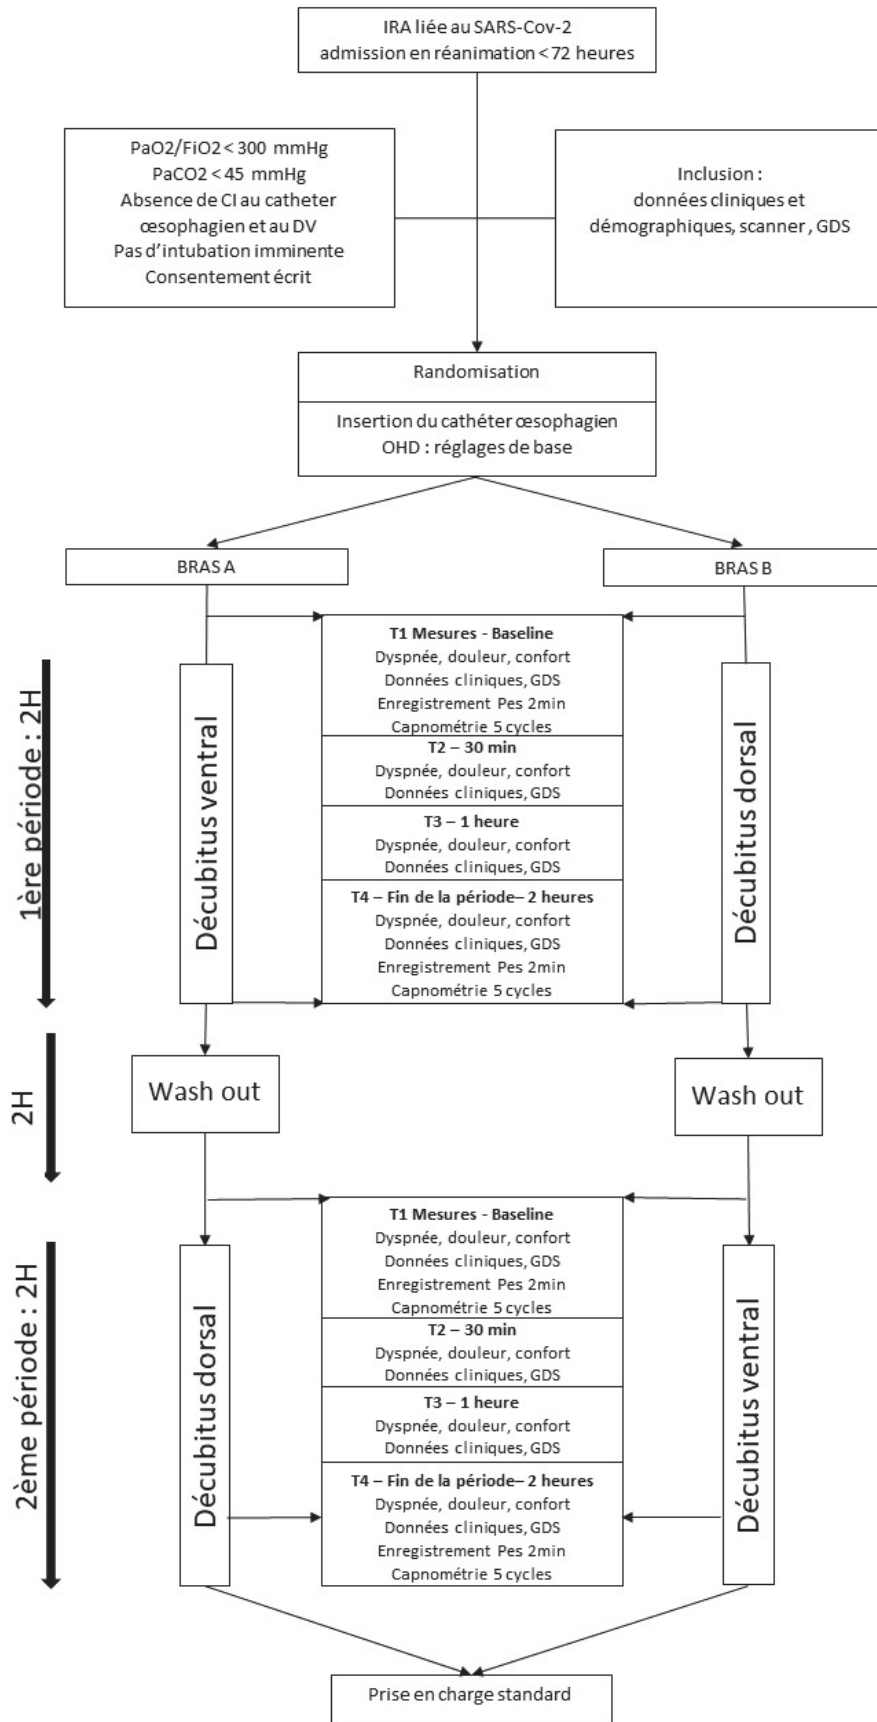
IRA liée au SARS-Cov-2
admission en réanimation < 72 heures

PaO2/FiO2 < 300 mmHg
PaCO2 < 45 mmHg
Absence de CI au catheter œsophagien et au DV
Pas d'intubation imminente
Consentement écrit

Inclusion :
données cliniques et démographiques, scanner , GDS

Randomisation

Insertion du cathéter œsophagien
OHD : réglages de base

BRAS A

BRAS B

1ère période : 2H

Décubitus ventral

T1 Mesures - Baseline
Dyspnée, douleur, confort
Données cliniques, GDS
Enregistrement Pes 2min
Capnométrie 5 cycles

T2 – 30 min
Dyspnée, douleur, confort
Données cliniques, GDS

T3 – 1 heure
Dyspnée, douleur, confort
Données cliniques, GDS

T4 – Fin de la période– 2 heures
Dyspnée, douleur, confort
Données cliniques, GDS
Enregistrement Pes 2min
Capnométrie 5 cycles

Décubitus dorsal

2H

Wash out

Wash out

2ème période : 2H

Décubitus dorsal

T1 Mesures - Baseline
Dyspnée, douleur, confort
Données cliniques, GDS
Enregistrement Pes 2min
Capnométrie 5 cycles

T2 – 30 min
Dyspnée, douleur, confort
Données cliniques, GDS

T3 – 1 heure
Dyspnée, douleur, confort
Données cliniques, GDS

T4 – Fin de la période– 2 heures
Dyspnée, douleur, confort
Données cliniques, GDS
Enregistrement Pes 2min
Capnométrie 5 cycles

Décubitus ventral

Prise en charge standard